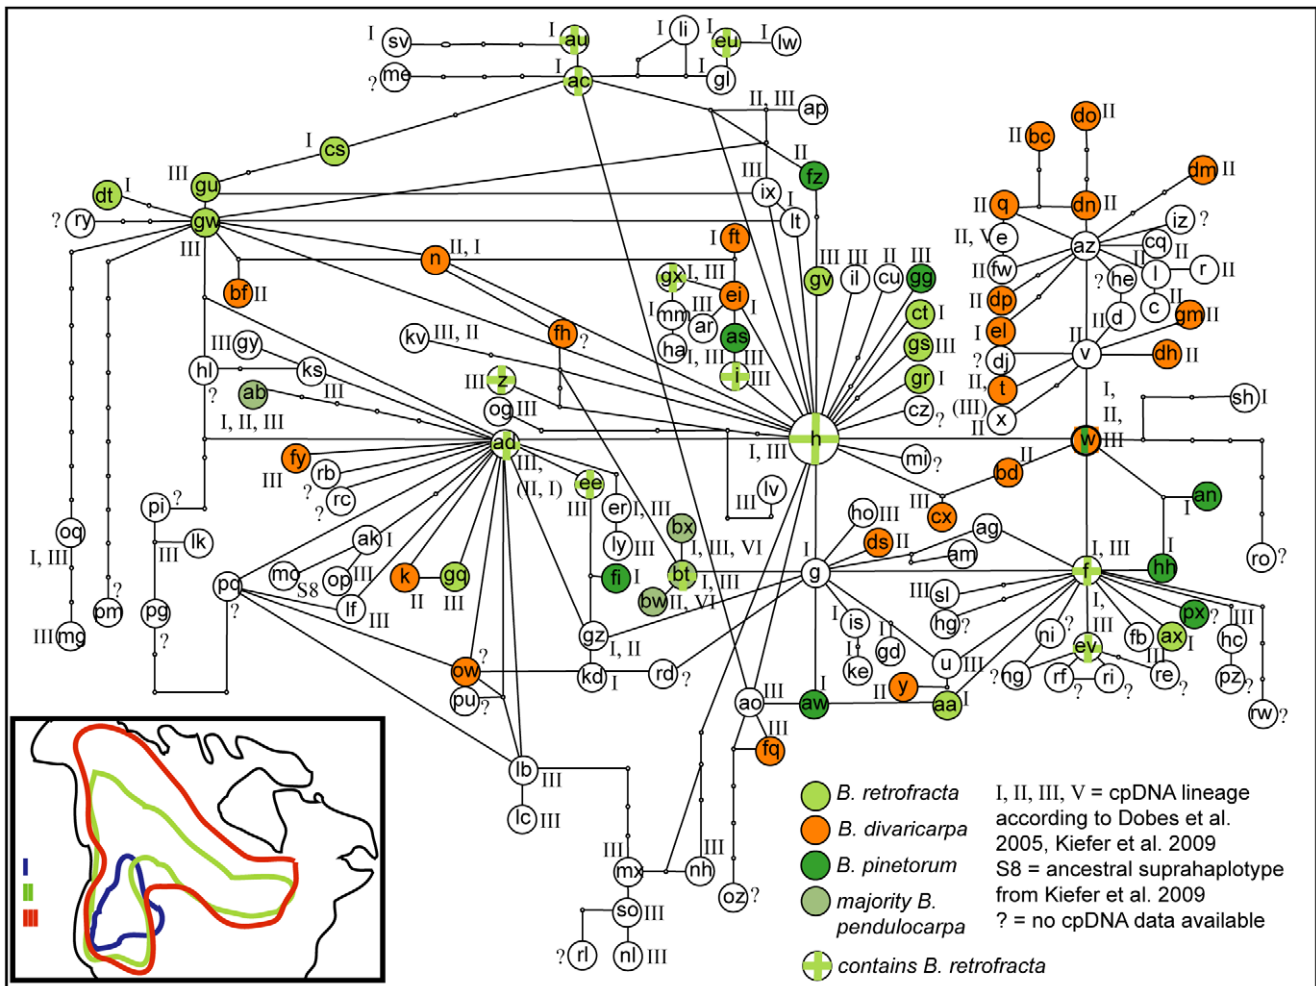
I sv I au I li I eu I lw
? me I ac gl
II, III ap
I cs
III gu II fz
dt I III ix
? ry gw I lt
III II, I n I ft
bf II
III gy hl ks
? ab III
I, II, III
kv III, II fh ?
III z
og III
ad
III fy rb
? rc
III, (II, I)
ee III
pi ? lk
III
og I, III
pm ?
III mg pg ?
po ?
mc S8 op III lf III
ak I
k II gq III
er I, III
ly III
fi I
bx
bt I, III, VI
bw II, VI
gz I, II
ow ?
pu ?
kd I
rd ?
lb III
lc III
III mx nh III
so III
? rl nl III
oz ?
ao III
fq III
aw I
gx I, III
I mm III ei I
ar
as
ha I, III III
i III
III gv III il II cu III gg
ct I
gs III
gr I
cz ?
h
I, III
mi ?
III lv
III cx
ho III
ds II
I g
ag
am
I is
ke
II gd
III sl
hg ?
u III
II y
aa I
do II
II bc
dm II
II q dn II
iz ?
II, V e az cq II
II fw I r II
? he
II dp c II
I el gm III
? dj v
II d
dh II
II, t
(III) x
II
I, II, III
sh I
w
II bd
an I
hh
f I, III
I, III
px ? III
ax I
ni ?
ev
fb
hc
ng rf ri re ?
? ? ? ?
pz ?
ro ?
rw ?
I
II
III
B. retrofracta
B. divaricarpa
B. pinetorum
majority B. pendulocarpa
contains B. retrofracta
I, II, III, V = cpDNA lineage according to Dobes et al. 2005, Kiefer et al. 2009
S8 = ancestral suprahaplotype from Kiefer et al. 2009
? = no cpDNA data available